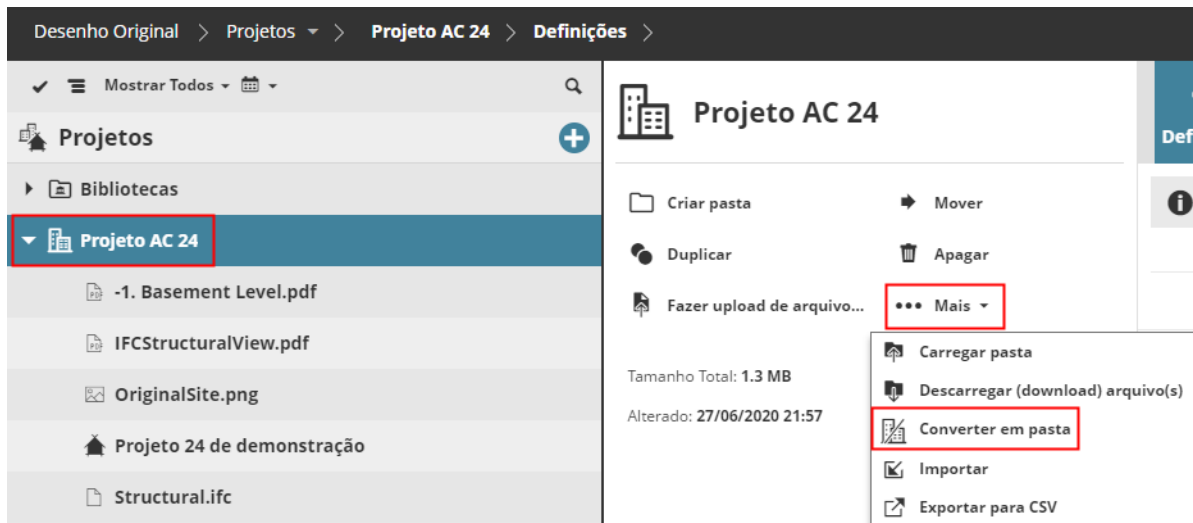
Desenho Original > Projetos > Projeto AC 24 > Definições >

Mostrar Todos

Projetos

Bibliotecas

Projeto AC 24

-1. Basement Level.pdf

IFCStructuralView.pdf

OriginalSite.png

Projeto 24 de demonstração

Structural.ifc

Projeto AC 24

Def

Criar pasta

Mover

Duplicar

Apagar

Fazer upload de arquivo...

Mais

Tamanho Total: 1.3 MB

Alterado: 27/06/2020 21:57

Carregar pasta

Descarregar (download) arquivo(s)

Converter em pasta

Importar

Exportar para CSV